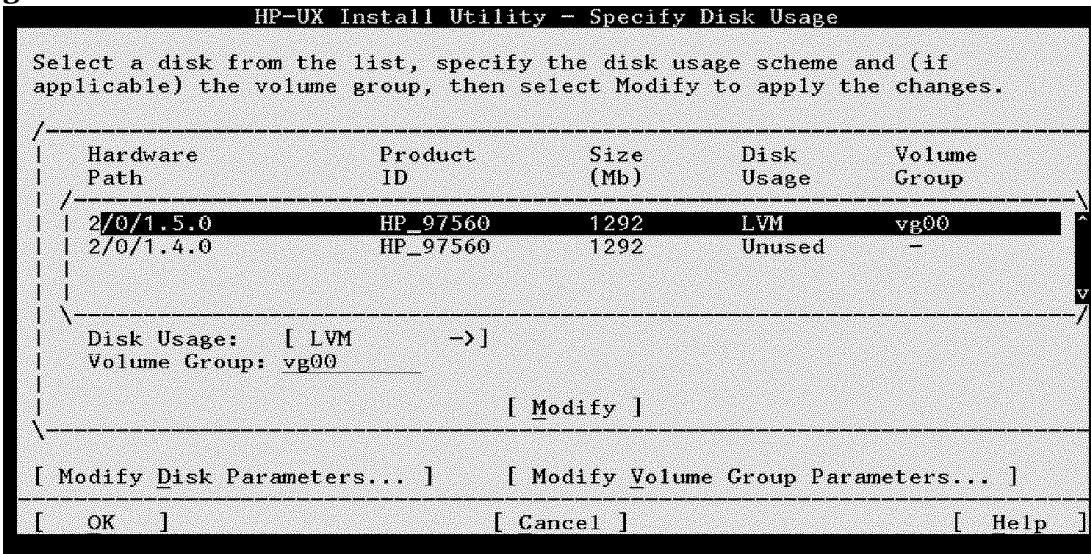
HP-UX Install Utility - Specify Disk Usage

Select a disk from the list, specify the disk usage scheme and (if applicable) the volume group, then select Modify to apply the changes.

| Hardware Path | Product ID | Size (Mb) | Disk Usage | Volume Group |
|---|---|---|---|---|
| 2/0/1.5.0 | HP_97560 | 1292 | LVM | vg00 |
| 2/0/1.4.0 | HP_97560 | 1292 | Unused | - |

Disk Usage: [ LVM ->]
Volume Group: vg00

[ Modify ]

[ Modify Disk Parameters... ] [ Modify Volume Group Parameters... ]

[ OK ] [ Cancel ] [ Help ]